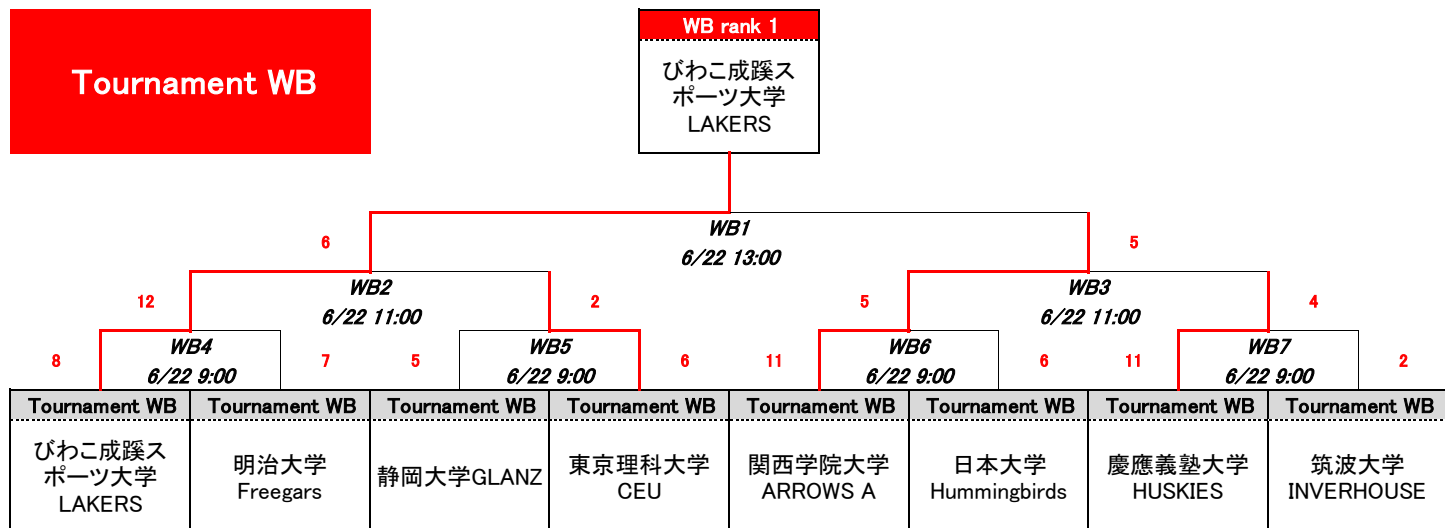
Tournament WB

WB rank 1
びわこ成蹊スポーツ大学
LAKERS

WB1
6/22 13:00

6

5

WB2
6/22 11:00

12

2

WB3
6/22 11:00

5

4

WB4
6/22 9:00

8

7

WB5
6/22 9:00

5

6

WB6
6/22 9:00

11

6

WB7
6/22 9:00

11

2

| Tournament WB | Tournament WB | Tournament WB | Tournament WB | Tournament WB | Tournament WB | Tournament WB | Tournament WB |
|---|---|---|---|---|---|---|---|
| びわこ成蹊スポーツ大学 LAKERS | 明治大学 Freegars | 静岡大学GLANZ | 東京理科大学 CEU | 関西学院大学 ARROWS A | 日本大学 Hummingbirds | 慶應義塾大学 HUSKIES | 筑波大学 INVERHOUSE |